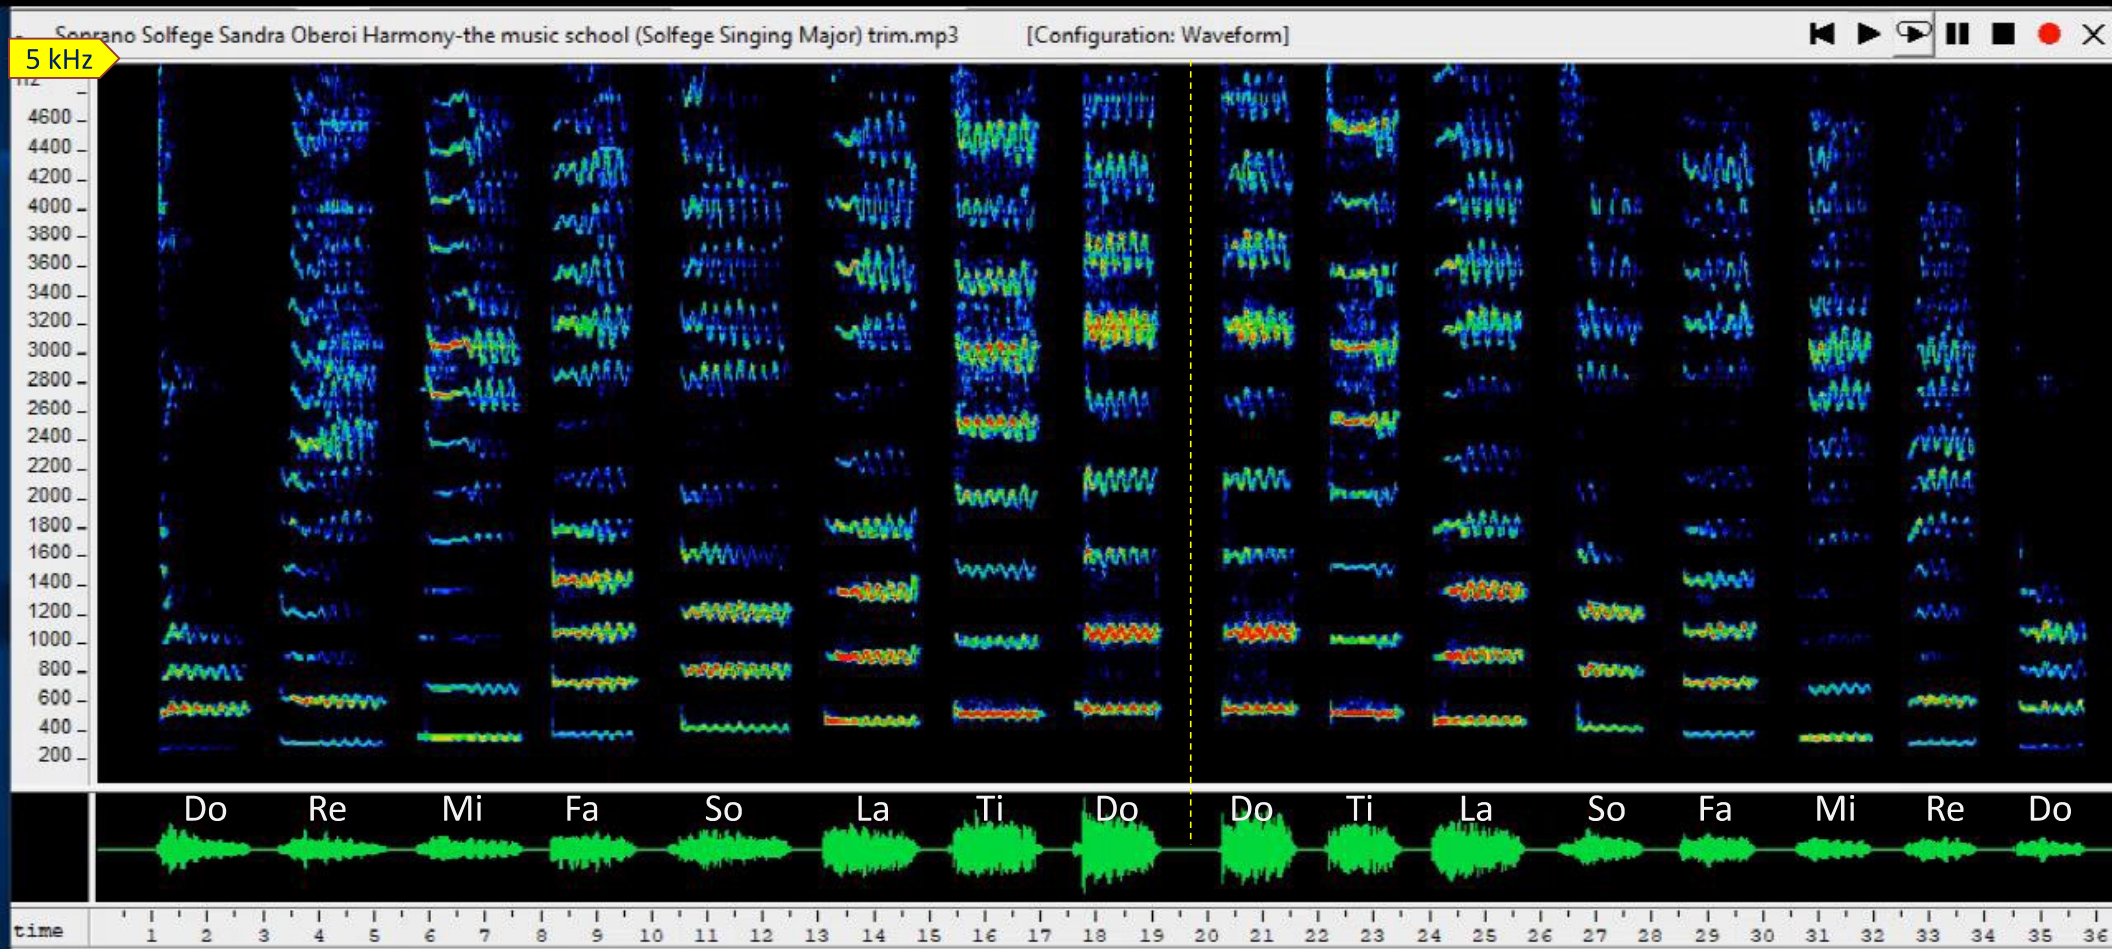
- Soprano Solfege Sandra Oberoi Harmony-the music school (Solfege Singing Major) trim.mp3 [Configuration: Waveform]

5 kHz

Hz

4600
4400
4200
4000
3800
3600
3400
3200
3000
2800
2600
2400
2200
2000
1800
1600
1400
1200
1000
800
600
400
200

Do Re Mi Fa So La Ti Do Do Ti La So Fa Mi Re Do

time 1 2 3 4 5 6 7 8 9 10 11 12 13 14 15 16 17 18 19 20 21 22 23 24 25 26 27 28 29 30 31 32 33 34 35 36